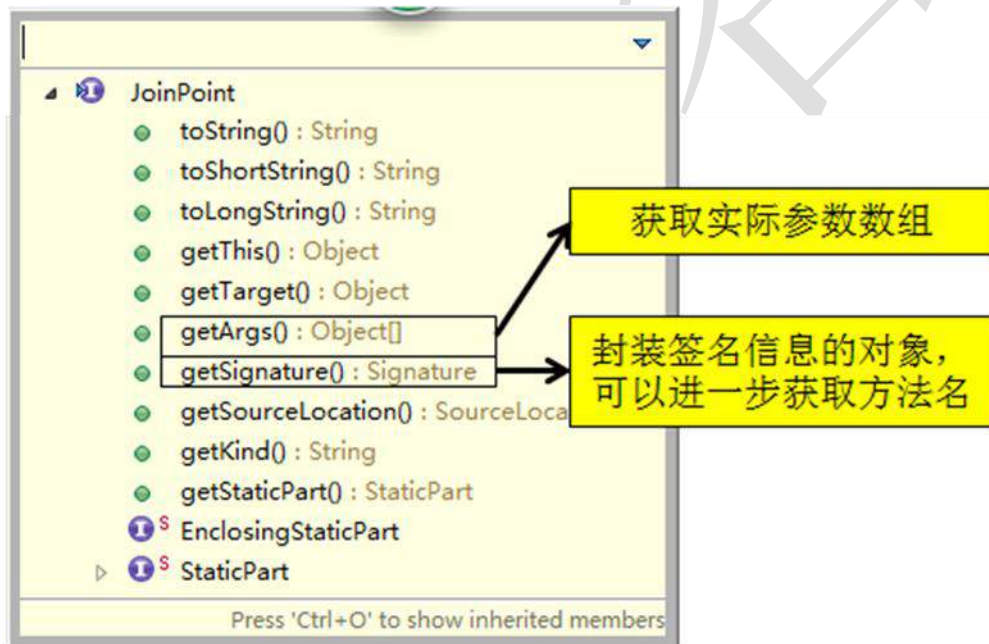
JoinPoint
toString() : String
toShortString() : String
toLongString() : String
getThis() : Object
getTarget() : Object
getArgs() : Object[]
getSignature() : Signature
getSourceLocation() : SourceLoca
getKind() : String
getStaticPart() : StaticPart
EnclosingStaticPart
StaticPart
Press 'Ctrl+O' to show inherited members

获取实际参数数组

封装签名信息的对象，可以进一步获取方法名